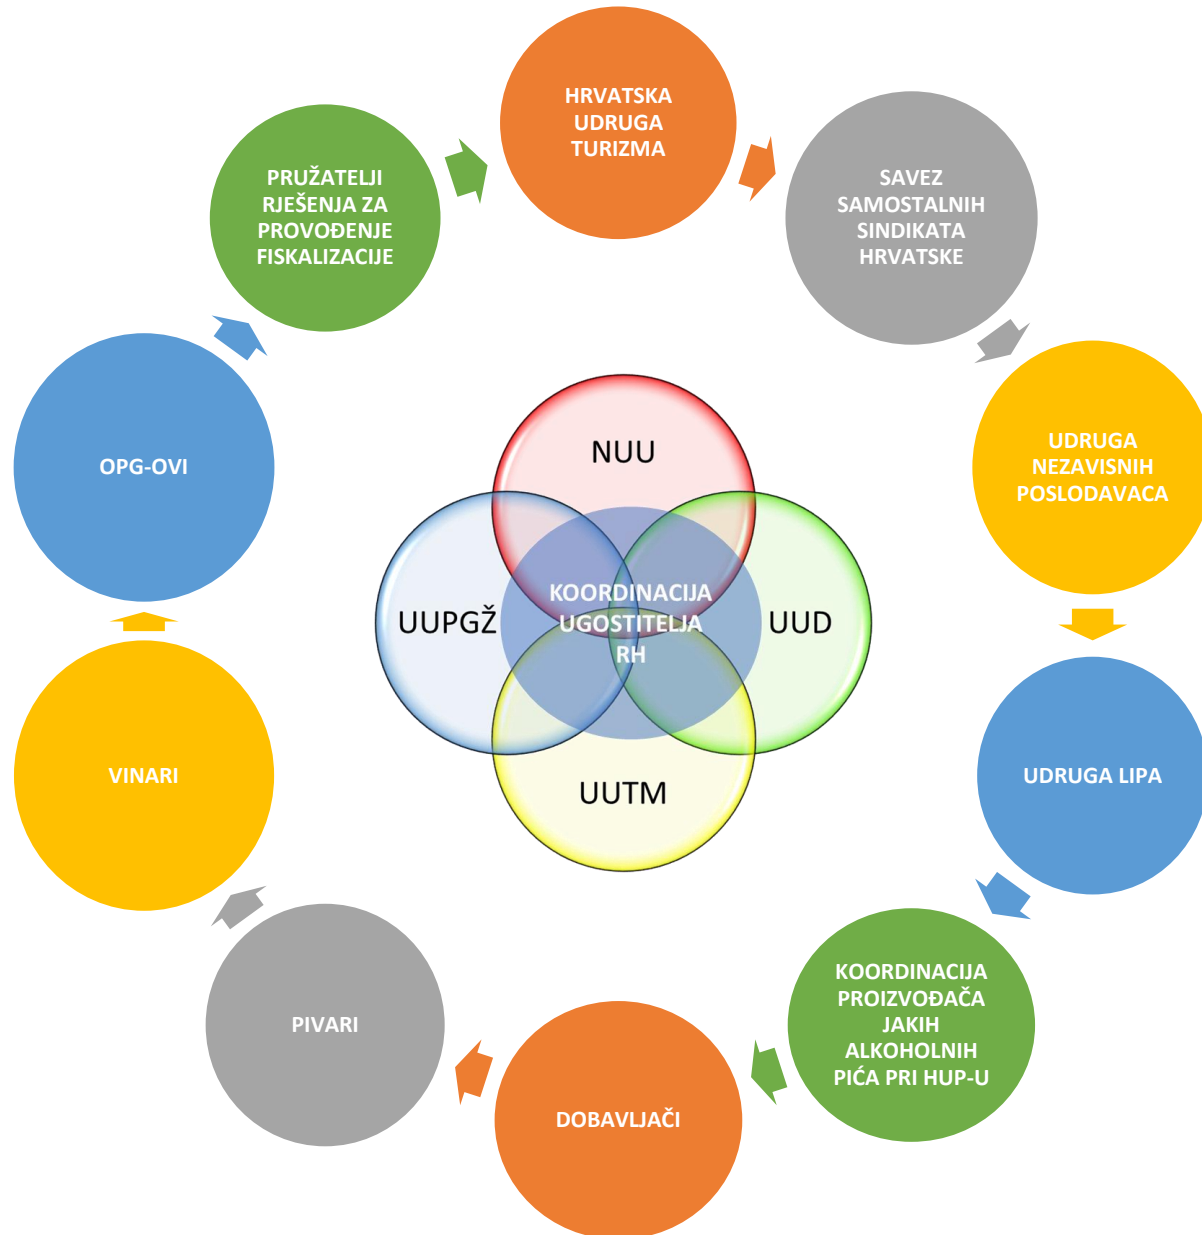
HRVATSKA UDRUGA TURIZMA

SAVEZ SAMOSTALNIH SINDIKATA HRVATSKE

UDRUGA NEZAVISNIH POSLODAVACA

UDRUGA LIPA

KOORDINACIJA PROIZVOĐAČA JAKIH ALKOHOLNIH PIĆA PRI HUP-U

DOBAVLJAČI

PIVARI

VINARI

OPG-OVI

PRUŽATELJI RJEŠENJA ZA PROVOĐENJE FISKALIZACIJE

NUU

UUPGŽ

KOORDINACIJA UGOSTITELJA RH

UUD

UUTM